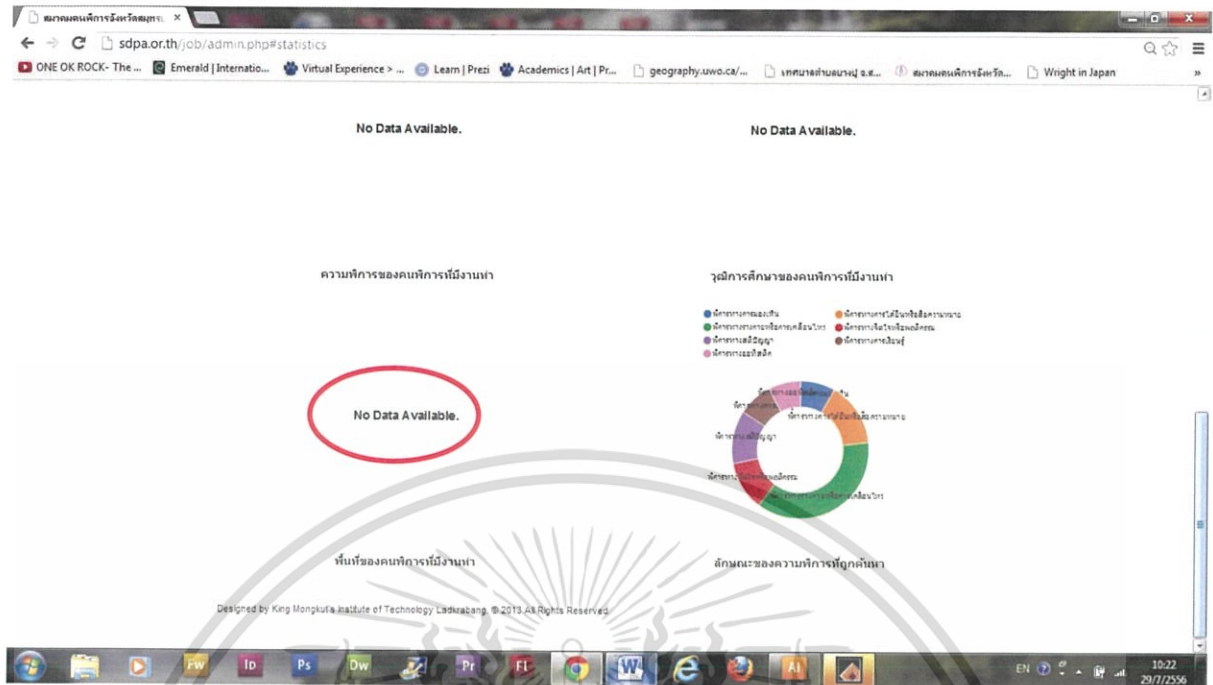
สมาคมคนพิการจังหวัดสมุทร ×

sdpa.or.th/job/admin.php#statistics

ONE OK ROCK- The ... Emerald | Internatio... Virtual Experience > ... Learn | Prezi Academics | Art | Pr... geography.uwo.ca/... เทศบาลตำบลบางปู จ.ส... สมาคมคนพิการจังหวัด... Wright in Japan

No Data Available.

No Data Available.

ความพิการของคนพิการที่มีงานทำ

วุฒิการศึกษาของคนพิการที่มีงานทำ

No Data Available.

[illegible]

พื้นที่ของคนพิการที่มีงานทำ

ลักษณะของความพิการที่ถูกค้นหา

Designed by King Mongkut's Institute of Technology Ladkrabang. © 2013 All Rights Reserved.

EN 10:22 29/7/2556